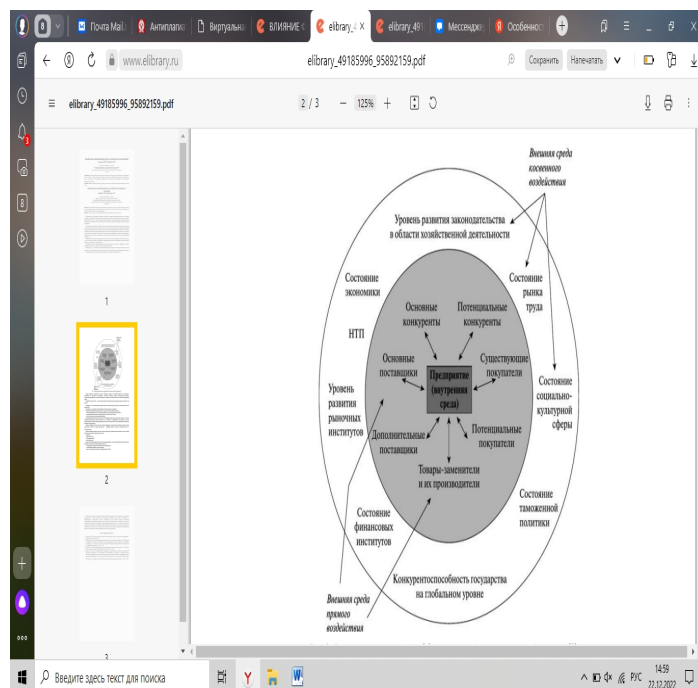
Почта Mail | Антиплаги | Виртуальна | ВЛИЯНИЕ | elibrary_4 | elibrary_491 | Мессендж | Особеннос

www.elibrary.ru

elibrary_49185996_95892159.pdf

Сохранить | Напечатать

elibrary_49185996_95892159.pdf

2 / 3

125%

1

2

3

Внешняя среда косвенного воздействия

Уровень развития законодательства в области хозяйственной деятельности

Состояние экономики

Состояние рынка труда

НТП

Основные конкуренты

Потенциальные конкуренты

Основные поставщики

Предприятие (внутренняя среда)

Существующие покупатели

Состояние социально-культурной сферы

Уровень развития рыночных институтов

Дополнительные поставщики

Потенциальные покупатели

Товары-заменители и их производители

Состояние таможенной политики

Состояние финансовых институтов

Конкурентоспособность государства на глобальном уровне

Внешняя среда прямого воздействия

Введите здесь текст для поиска

РУС 14:59 22.12.2022